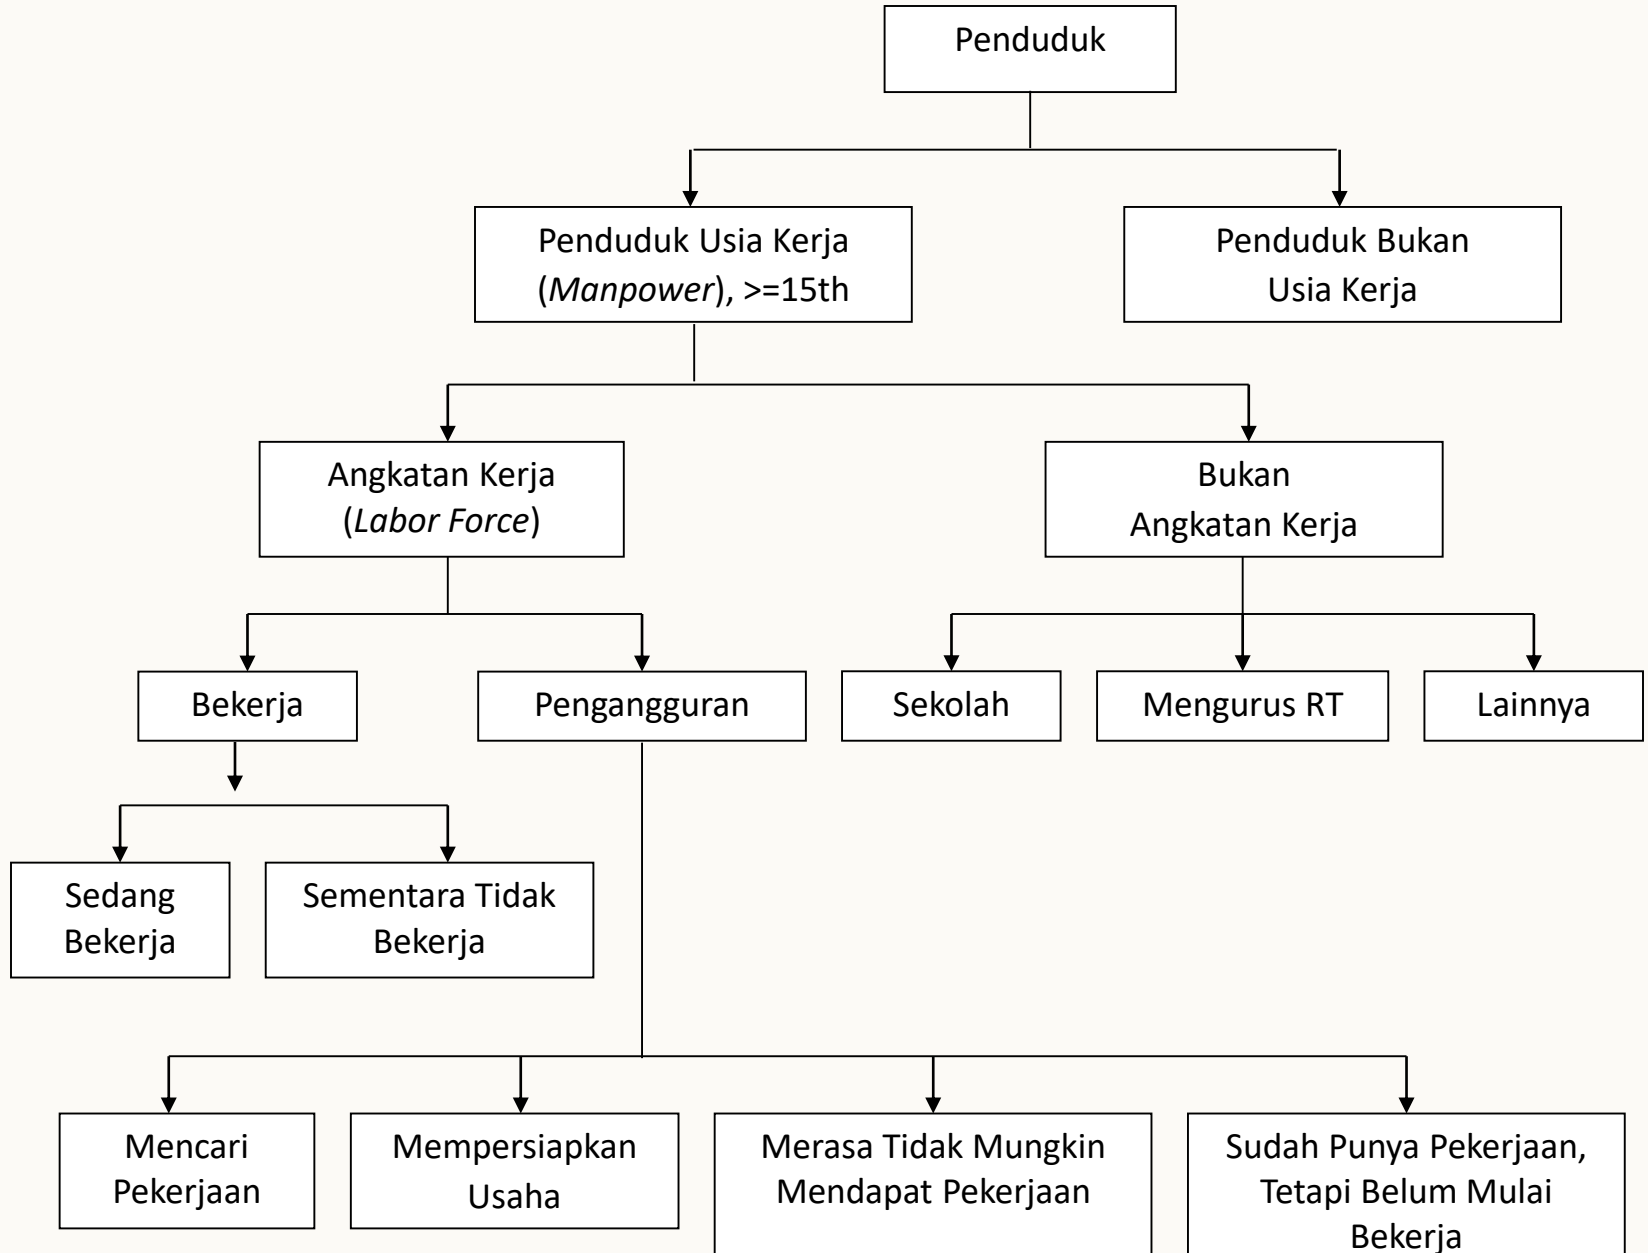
Penduduk

Penduduk Usia Kerja (*Manpower*), >=15th

Penduduk Bukan Usia Kerja

Angkatan Kerja (*Labor Force*)

Bukan Angkatan Kerja

Bekerja

Pengangguran

Sekolah

Mengurus RT

Lainnya

Sedang Bekerja

Sementara Tidak Bekerja

Mencari Pekerjaan

Mempersiapkan Usaha

Merasa Tidak Mungkin Mendapat Pekerjaan

Sudah Punya Pekerjaan, Tetapi Belum Mulai Bekerja